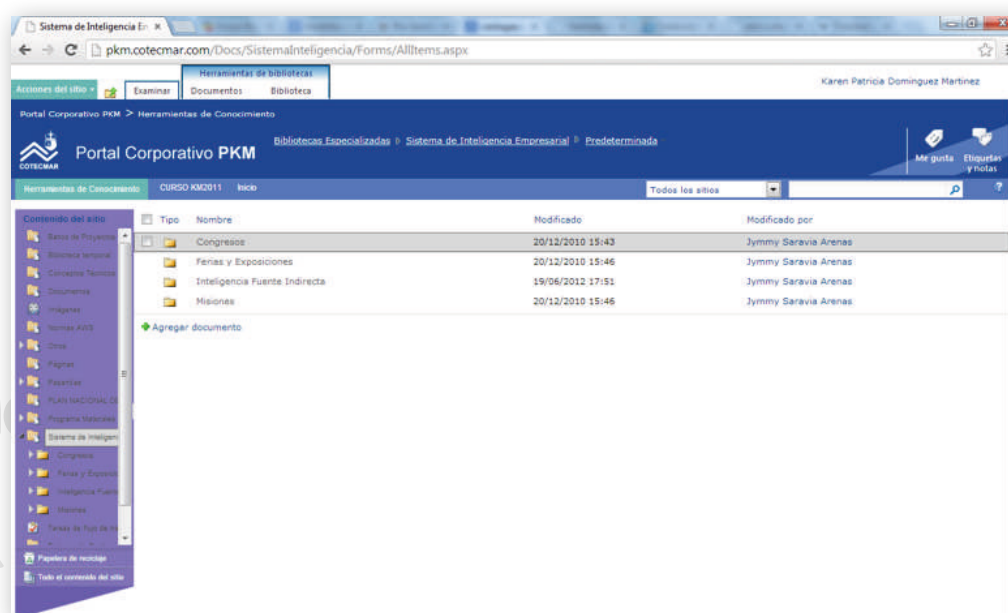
Sistema de Inteligencia E... ×

pkm.cotecmar.com/Docs/SistemaInteligencia/Forms/AllItems.aspx

Acciones del sitio · Examinar Herramientas de bibliotecas Documentos Biblioteca

Karen Patricia Dominguez Martinez

Portal Corporativo PKM > Herramientas de Conocimiento

COTECMAR Portal Corporativo PKM

Bibliotecas Especializadas ▸ Sistema de Inteligencia Empresarial ▸ Predeterminada

Me gusta Etiquetas y notas

Herramientas de Conocimiento CURSO KM2011 Inicio

Todos los sitios

Contenido del sitio

Banco de Proyectos
Biblioteca temporal
Conceptos Tecnicos
Documentos
Imagenes
Normas AWS
Otros
Páginas
Patentes
PLAN NACIONAL
Programa Materiales
Sistema de Inteligen
Congresos
Ferias y Exposici
Inteligencia Fuent
Misiones
Tareas de flujo de tr

Papelera de reciclaje
Todo el contenido del sitio

| Tipo | Nombre | Modificado | Modificado por |
|---|---|---|---|
| | Congresos | 20/12/2010 15:43 | Jymmy Saravia Arenas |
| | Ferias y Exposiciones | 20/12/2010 15:46 | Jymmy Saravia Arenas |
| | Inteligencia Fuente Indirecta | 19/06/2012 17:51 | Jymmy Saravia Arenas |
| | Misiones | 20/12/2010 15:46 | Jymmy Saravia Arenas |

Agregar documento